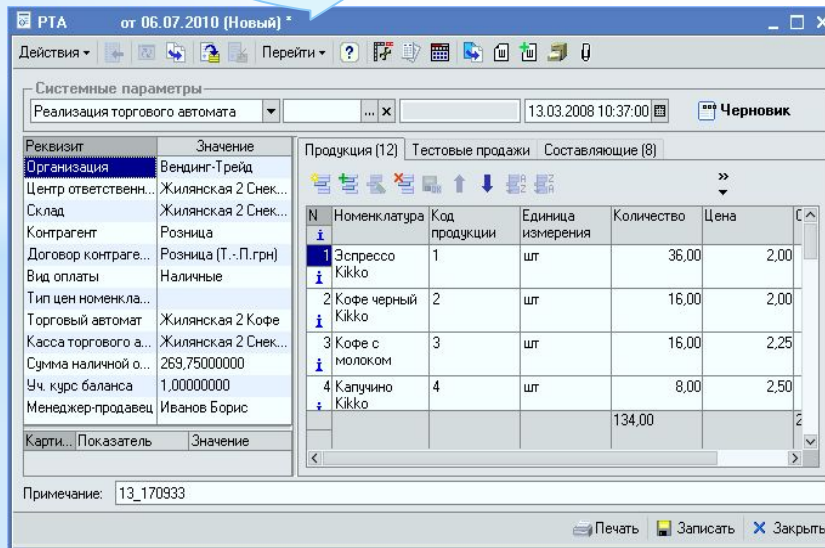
РТА от 06.07.2010 (Новый) *

Действия ▾ | Перейти ▾ | ? |

Системные параметры

Реализация торгового автомата | ... × | 13.03.2008 10:37:00 | Черновик

| Реквизит | Значение |
|---|---|
| Организация | Вендинг-Трейд |
| Центр ответственн... | Жилянская 2 Снек... |
| Склад | Жилянская 2 Снек... |
| Контрагент | Розница |
| Договор контраге... | Розница (Т.-П.грн) |
| Вид оплаты | Наличные |
| Тип цен номенкла... | |
| Торговый автомат | Жилянская 2 Кофе |
| Касса торгового а... | Жилянская 2 Снек... |
| Сумма наличной о... | 269,75000000 |
| Уч. курс баланса | 1,00000000 |
| Менеджер-продавец | Иванов Борис |

| Карти... | Показатель | Значение |
|---|---|---|

Продукция (12) | Тестовые продажи | Составляющие (8)

| N | Номенклатура | Код продукции | Единица измерения | Количество | Цена |
|---|---|---|---|---|---|
| 1 | Эспрессо Kikko | 1 | шт | 36,00 | 2,00 |
| 2 | Кофе черный Kikko | 2 | шт | 16,00 | 2,00 |
| 3 | Кофе с молоком | 3 | шт | 16,00 | 2,25 |
| 4 | Капучино Kikko | 4 | шт | 8,00 | 2,50 |
| | | | | 134,00 | |

Примечание: 13_170933

Печать | Записать | Закрыть